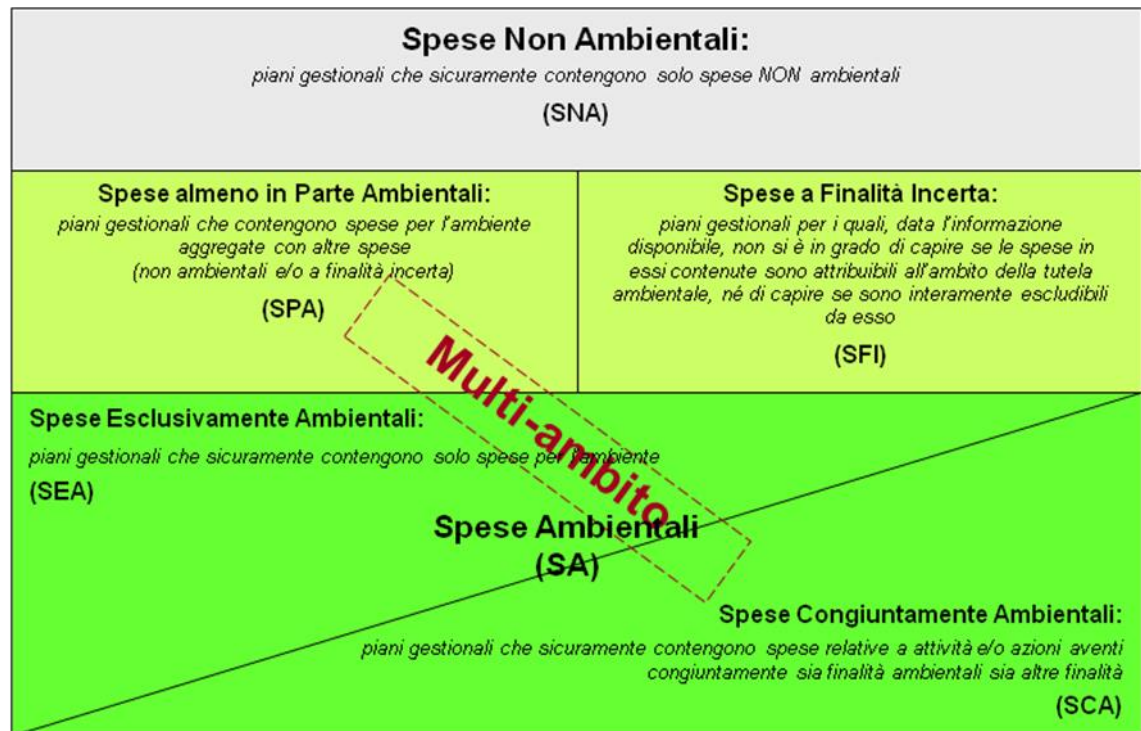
Spese Non Ambientali:
piani gestionali che sicuramente contengono solo spese NON ambientali
(SNA)

Spese almeno in Parte Ambientali:
piani gestionali che contengono spese per l'ambiente aggregate con altre spese (non ambientali e/o a finalità incerta)
(SPA)

Spese a Finalità Incerta:
piani gestionali per i quali, data l'informazione disponibile, non si è in grado di capire se le spese in essi contenute sono attribuibili all'ambito della tutela ambientale, né di capire se sono interamente escludibili da esso
(SFI)

Multi-ambito

Spese Esclusivamente Ambientali:
piani gestionali che sicuramente contengono solo spese per l'ambiente
(SEA)

Spese Ambientali
(SA)

Spese Congiuntamente Ambientali:
piani gestionali che sicuramente contengono spese relative a attività e/o azioni aventi congiuntamente sia finalità ambientali sia altre finalità
(SCA)